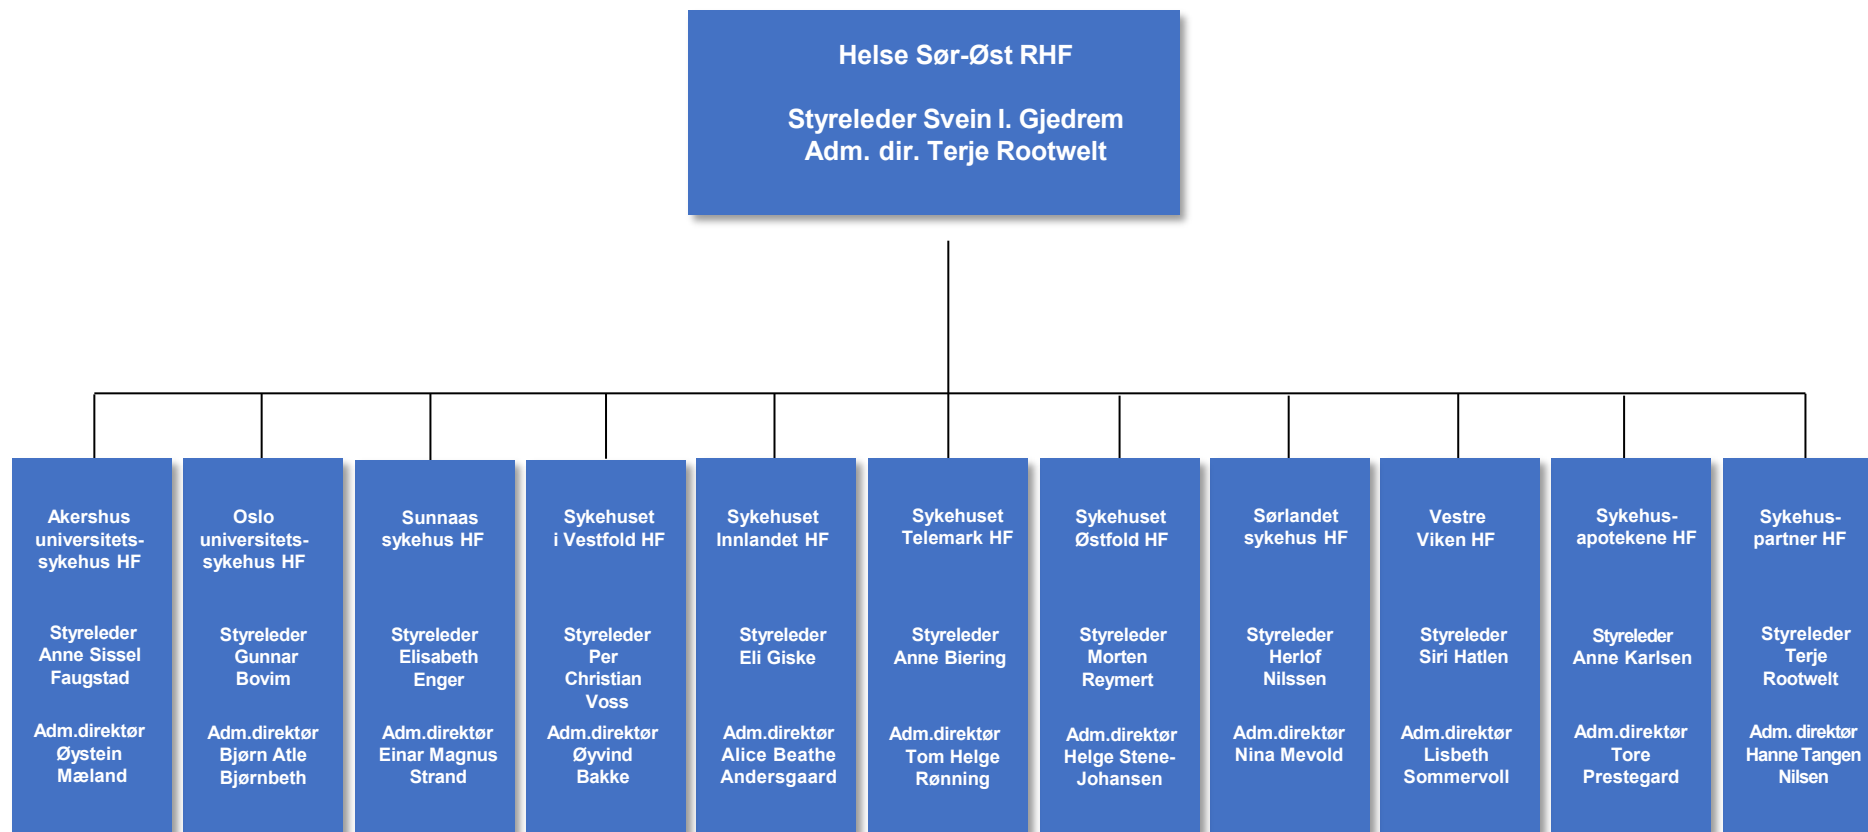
Helse Sør-Øst RHF

Styreleder Svein I. Gjedrem
Adm. dir. Terje Rootwelt

Akershus universitetssykehus HF

Styreleder Anne Sissel Faugstad

Adm.direktør Øystein Mæland

Oslo universitetssykehus HF

Styreleder Gunnar Bovim

Adm.direktør Bjørn Atle Bjørnbeth

Sunnaas sykehus HF

Styreleder Elisabeth Enger

Adm.direktør Einar Magnus Strand

Sykehuset i Vestfold HF

Styreleder Per Christian Voss

Adm.direktør Øyvind Bakke

Sykehuset Innlandet HF

Styreleder Eli Giske

Adm.direktør Alice Beathe Andersgaard

Sykehuset Telemark HF

Styreleder Anne Biering

Adm.direktør Tom Helge Rønning

Sykehuset Østfold HF

Styreleder Morten Reymert

Adm.direktør Helge Stene-Johansen

Sørlandet sykehus HF

Styreleder Herlof Nilssen

Adm.direktør Nina Mevold

Vestre Viken HF

Styreleder Siri Hatlen

Adm.direktør Lisbeth Sommervoll

Sykehusapotekene HF

Styreleder Anne Karlsen

Adm.direktør Tore Prestegard

Sykehuspartner HF

Styreleder Terje Rootwelt

Adm. direktør Hanne Tangen Nilsen